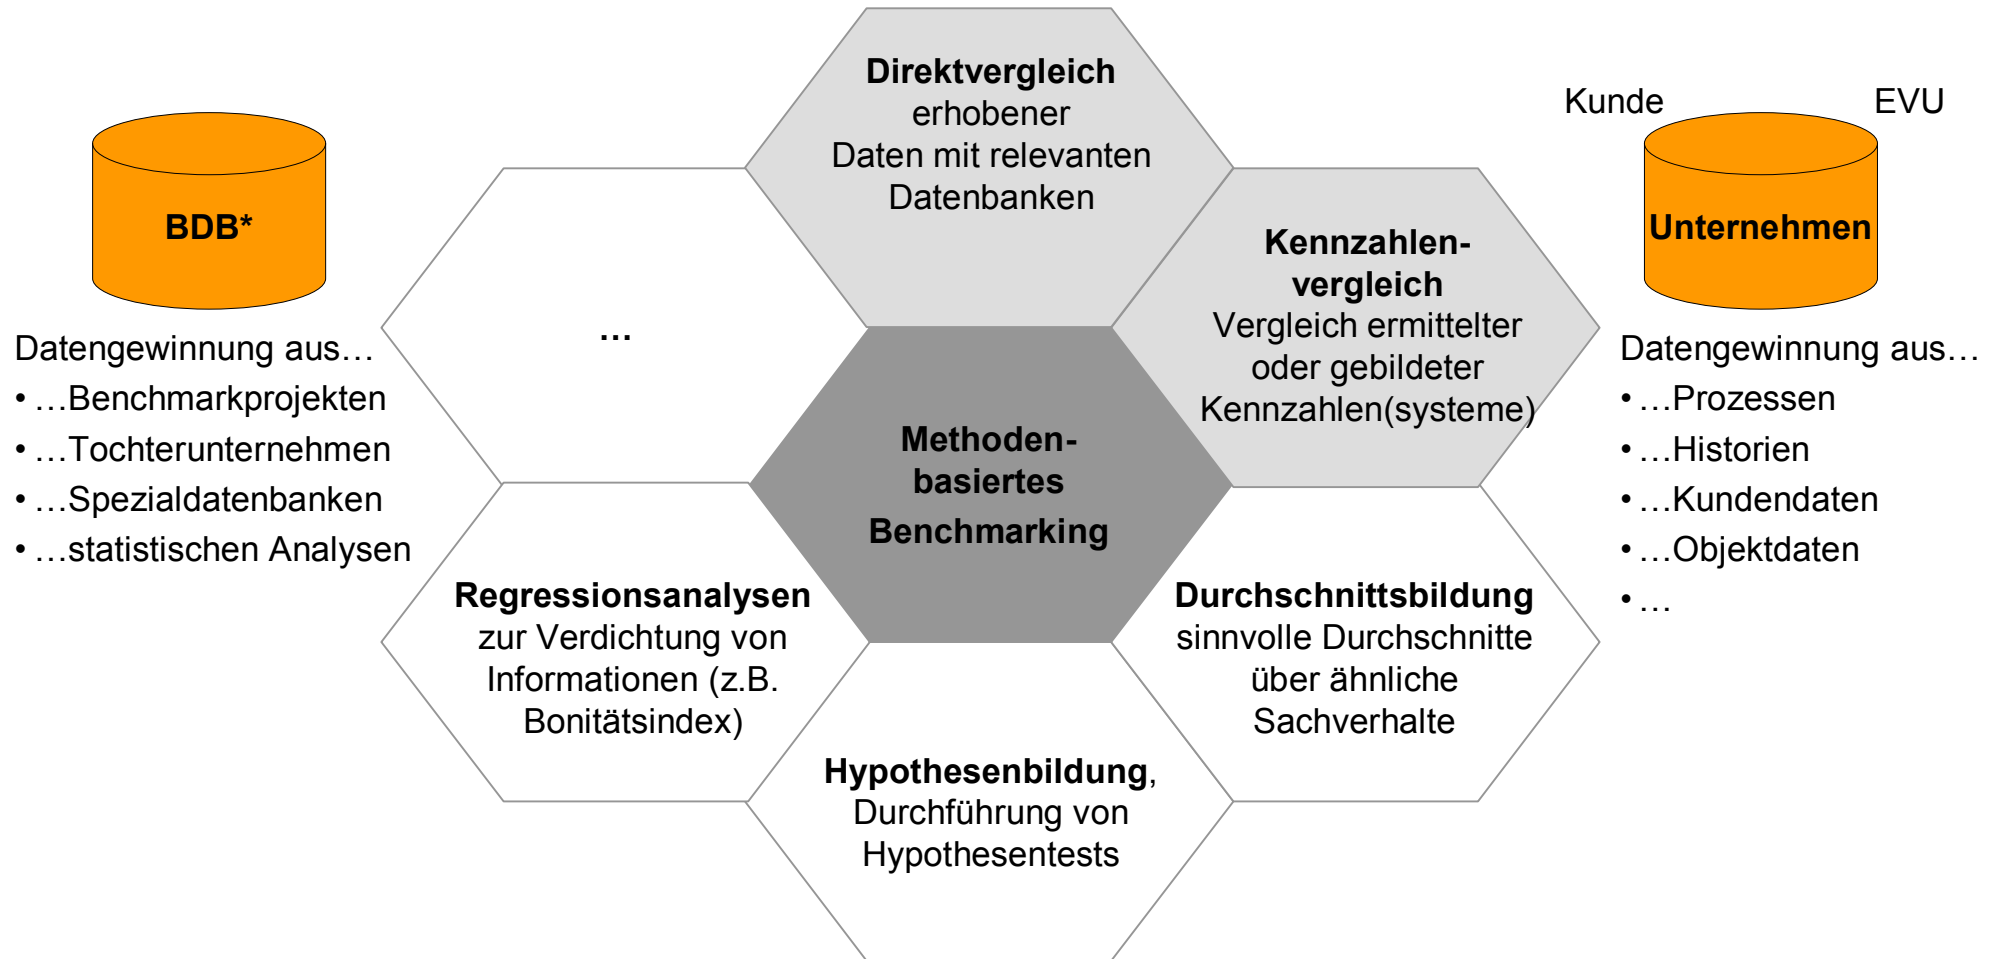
BDB*

Datengewinnung aus…
• …Benchmarkprojekten
• …Tochterunternehmen
• …Spezialdatenbanken
• …statistischen Analysen

**Direktvergleich** erhobener Daten mit relevanten Datenbanken

…

**Kennzahlen-vergleich** Vergleich ermittelter oder gebildeter Kennzahlen(systeme)

**Methoden-basiertes Benchmarking**

**Regressionsanalysen** zur Verdichtung von Informationen (z.B. Bonitätsindex)

**Durchschnittsbildung** sinnvolle Durchschnitte über ähnliche Sachverhalte

**Hypothesenbildung**, Durchführung von Hypothesentests

Kunde

EVU

Unternehmen

Datengewinnung aus…
• …Prozessen
• …Historien
• …Kundendaten
• …Objektdaten
• …